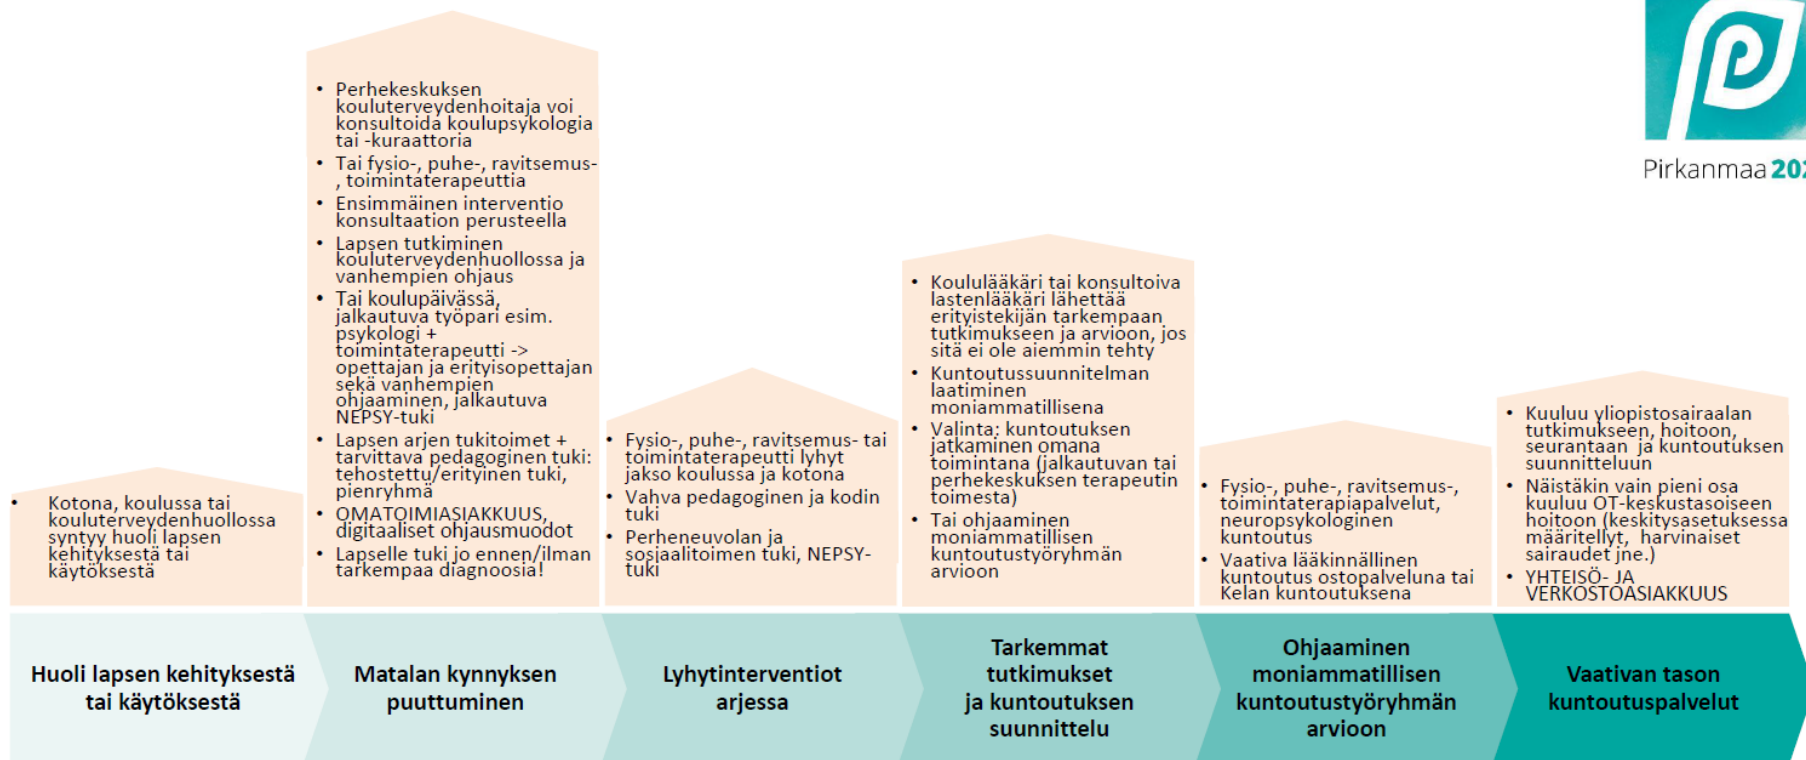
Pirkanmaa 20

- Kotona, koulussa tai kouluterveydenhuollossa syntyy huoli lapsen kehityksestä tai käytöksestä

- Perhekeskuksen kouluterveydenhoitaja voi konsultoida koulupsykologia tai -kuraattoria
- Tai fysio-, puhe-, ravitsemus-, toimintaterapeuttia
- Ensimmäinen interventio konsultaation perusteella
- Lapsen tutkiminen kouluterveydenhuollossa ja vanhempien ohjaus
- Tai koulupäivässä, jalkautuva työpari esim. psykologi + toimintaterapeutti -> opettajan ja erityisopettajan sekä vanhempien ohjaaminen, jalkautuva NEPSY-tuki
- Lapsen arjen tukitoimet + tarvittava pedagoginen tuki: tehostettu/erityinen tuki, pienryhmä
- OMATOIMIASIAKKUUS, digitaaliset ohjausmuodot
- Lapselle tuki jo ennen/ilman tarkempaa diagnoosia!

- Fysio-, puhe-, ravitsemus- tai toimintaterapeutti lyhyt jakso koulussa ja kotona
- Vahva pedagoginen ja kodin tuki
- Perheneuvolan ja sosiaalitoimen tuki, NEPSY-tuki

- Koululääkäri tai konsultoiva lastenlääkäri lähettää erityistekijän tarkempaan tutkimukseen ja arvioon, jos sitä ei ole aiemmin tehty
- Kuntoutussuunnitelman laatiminen moniammatillisena
- Valinta: kuntoutuksen jatkaminen omana toimintana (jalkautuvan tai perhekeskuksen terapeutin toimesta)
- Tai ohjaaminen moniammatillisen kuntoutustyöryhmän arvioon

- Fysio-, puhe-, ravitsemus-, toimintaterapiapalvelut, neuropsykologinen kuntoutus
- Vaativa lääkinnällinen kuntoutus ostopalveluna tai Kelan kuntoutuksena

- Kuuluu yliopistosairaalan tutkimukseen, hoitoon, seurantaan ja kuntoutuksen suunnitteluun
- Näistäkin vain pieni osa kuuluu OT-keskustasoiseen hoitoon (keskitysasetuksessa määritellyt, harvinaiset sairaudet jne.)
- YHTEISÖ- JA VERKOSTOASIAKKUUS

Huoli lapsen kehityksestä tai käytöksestä

Matalan kynnyksen puuttuminen

Lyhytinterventiot arjessa

Tarkemmat tutkimukset ja kuntoutuksen suunnittelu

Ohjaaminen moniammatillisen kuntoutustyöryhmän arvioon

Vaativan tason kuntoutuspalvelut